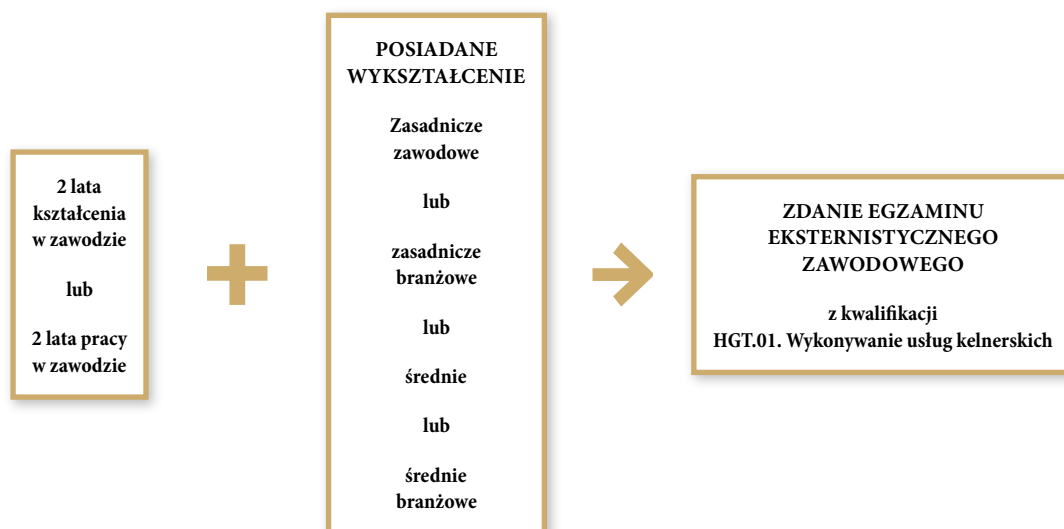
2 lata kształcenia w zawodzie

lub

2 lata pracy w zawodzie

POSIADANE WYKSZTAŁCENIE

Zasadnicze zawodowe

lub

zasadnicze branżowe

lub

średnie

lub

średnie branżowe

ZDANIE EGZAMINU EKSTERNISTYCZNEGO ZAWODOWEGO

z kwalifikacji HGT.01. Wykonywanie usług kelnerskich